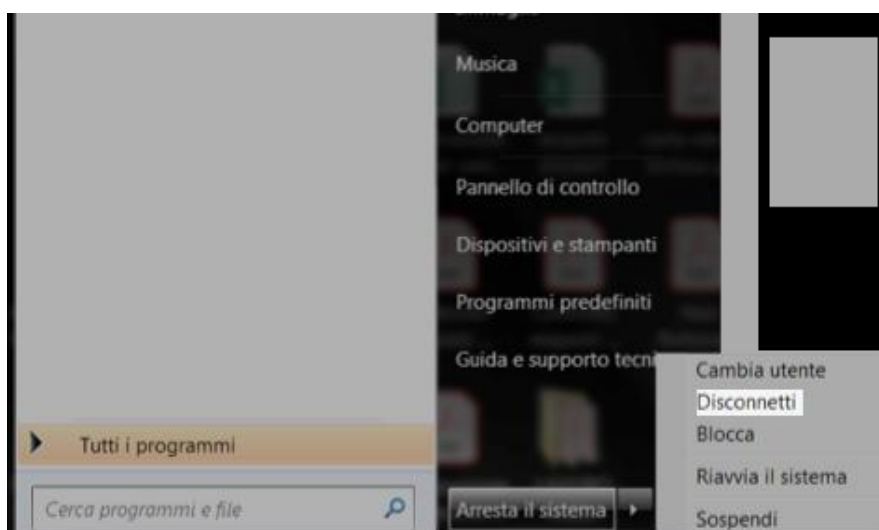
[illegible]

Musica

Computer

Pannello di controllo

Dispositivi e stampanti

Programmi predefiniti

Guida e supporto tecni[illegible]

Tutti i programmi

Cerca programmi e file

Arresta il sistema

Cambia utente

Disconnetti

Blocca

Riavvia il sistema

Sospendi